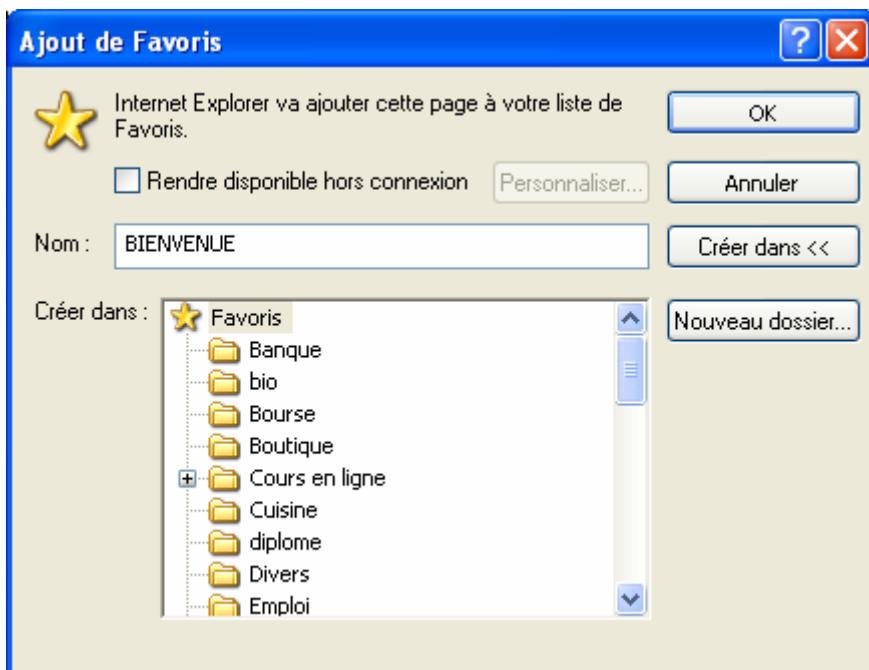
Ajout de Favoris

Internet Explorer va ajouter cette page à votre liste de Favoris.

OK

Rendre disponible hors connexion

Personnaliser...

Annuler

Nom : BIENVENUE

Créer dans <<

Créer dans :

Favoris
Banque
bio
Bourse
Boutique
Cours en ligne
Cuisine
diplome
Divers
Emploi

Nouveau dossier...